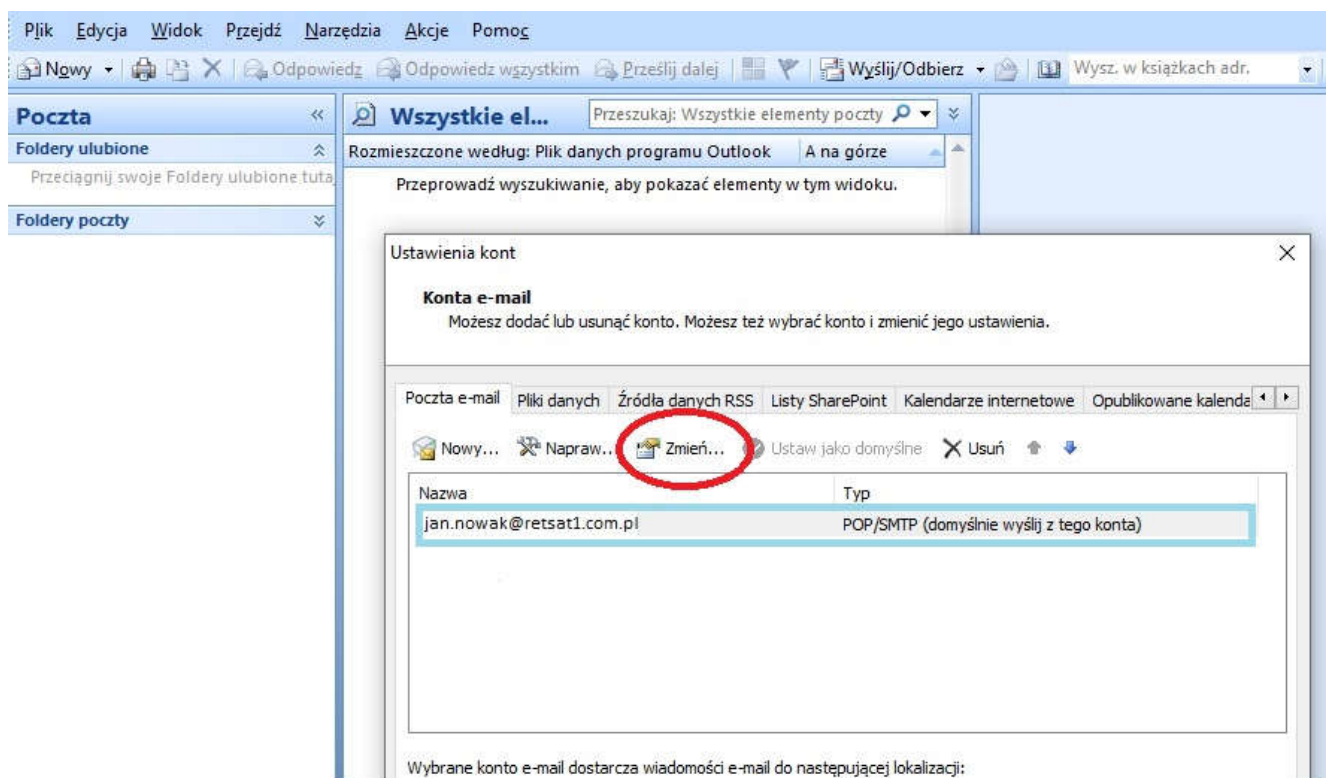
Plik Edycja Widok Przejdź Narzędzia Akcje Pomoc

Nowy | Odpowiedz Odpowiedz wszystkim Prześlij dalej | Wyślij/Odbierz | Wysz. w książkach adr.

Poczta
Foldery ulubione
Przeciągnij swoje Foldery ulubione tuta
Foldery poczty

Wszystkie el...
Przeszukaj: Wszystkie elementy poczty
Rozmieszczone według: Plik danych programu Outlook
A na górze
Przeprowadź wyszukiwanie, aby pokazać elementy w tym widoku.

Ustawienia kont

Konta e-mail
Możesz dodać lub usunąć konto. Możesz też wybrać konto i zmienić jego ustawienia.

Poczta e-mail | Pliki danych | Źródła danych RSS | Listy SharePoint | Kalendarze internetowe | Opublikowane kalenda

Nowy... Napraw... Zmień... Ustaw jako domyślne Usuń

| Nazwa | Typ |
|---|---|
| jan.nowak@retsat1.com.pl | POP/SMTP (domyślnie wyślij z tego konta) |

Wybrane konto e-mail dostarcza wiadomości e-mail do następującej lokalizacji: